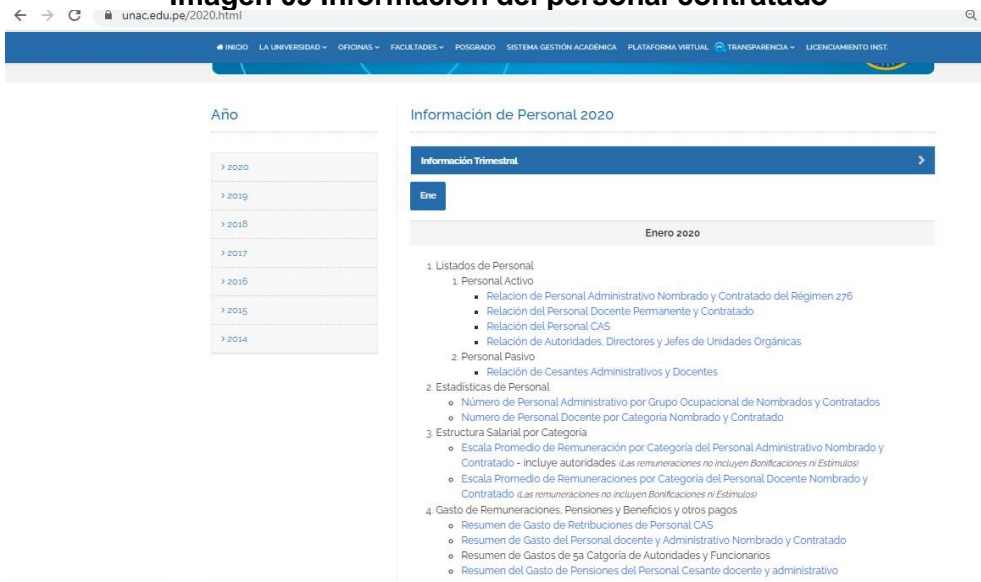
Imagen 09 Información del personal contratado

unac.edu.pe/2020.html

INICIO LA UNIVERSIDAD OFICINAS FACULTADES POSGRADO SISTEMA GESTIÓN ACADÉMICA PLATAFORMA VIRTUAL TRANSPARENCIA LICENCIAMIENTO INST.

Año

› 2020
› 2019
› 2018
› 2017
› 2016
› 2015
› 2014

Información de Personal 2020

Información Trimestral

Ene

Enero 2020

1. Listados de Personal
1. Personal Activo
- Relacion de Personal Administrativo Nombrado y Contratado del Régimen 276
- Relación del Personal Docente Permanente y Contratado
- Relación del Personal CAS
- Relación de Autoridades, Directores y Jefes de Unidades Orgánicas
2. Personal Pasivo
- Relación de Cesantes Administrativos y Docentes
2. Estadísticas de Personal
- Número de Personal Administrativo por Grupo Ocupacional de Nombrados y Contratados
- Numero de Personal Docente por Categoría Nombrado y Contratado
3. Estructura Salarial por Categoría
- Escala Promedio de Remuneración por Categoría del Personal Administrativo Nombrado y Contratado - incluye autoridades (Las remuneraciones no incluyen Bonificaciones ni Estímulos)
- Escala Promedio de Remuneraciones por Categoría del Personal Docente Nombrado y Contratado (Las remuneraciones no incluyen Bonificaciones ni Estímulos)
4. Gasto de Remuneraciones, Pensiones y Beneficios y otros pagos
- Resumen de Gasto de Retribuciones de Personal CAS
- Resumen de Gasto del Personal docente y Administrativo Nombrado y Contratado
- Resumen de Gastos de 5a Catgoría de Autoridades y Funcionarios
- Resumen del Gasto de Pensiones del Personal Cesante docente y administrativo